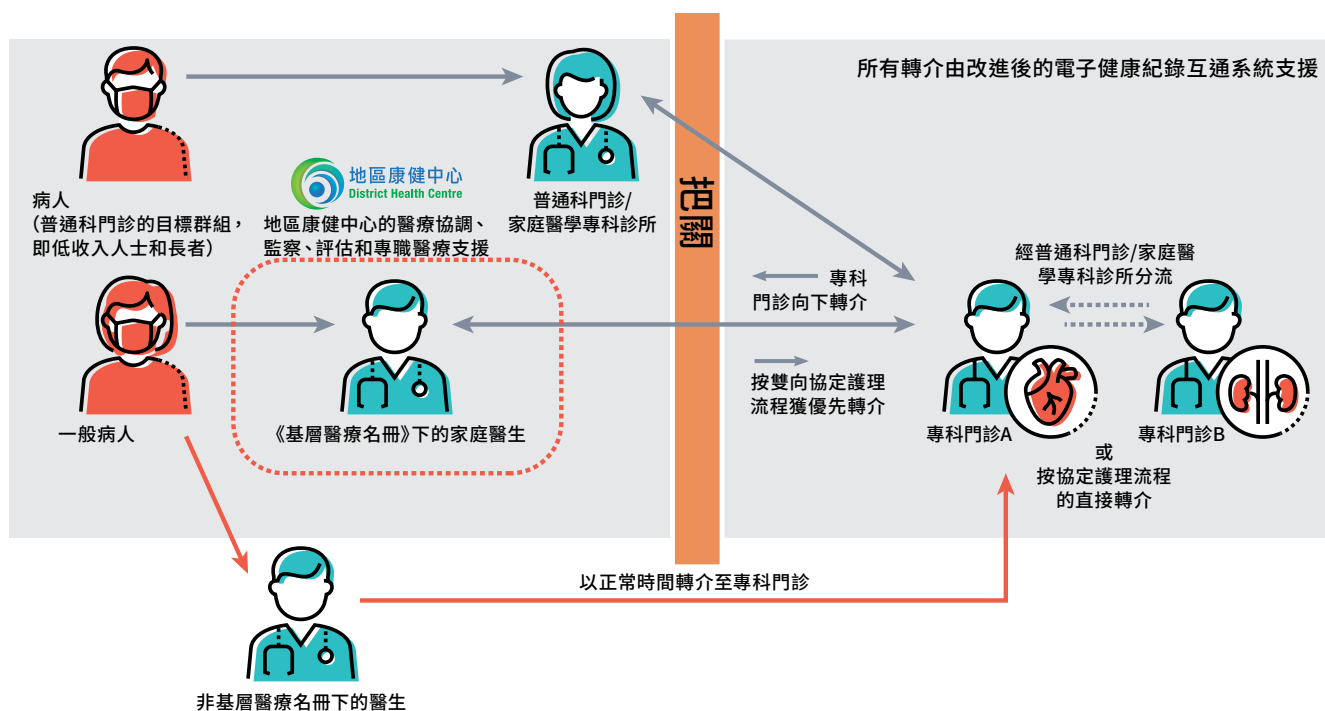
所有轉介由改進後的電子健康紀錄互通系統支援

病人
(普通科門診的目標群組，即低收入人士和長者)

地區康健中心
District Health Centre
地區康健中心的醫療協調、監察、評估和專職醫療支援

普通科門診/家庭醫學專科診所

把關

經普通科門診/家庭醫學專科診所分流

專科門診向下轉介

一般病人

《基層醫療名冊》下的家庭醫生

按雙向協定護理流程獲優先轉介

專科門診A

專科門診B

或
按協定護理流程的直接轉介

以正常時間轉介至專科門診

非基層醫療名冊下的醫生